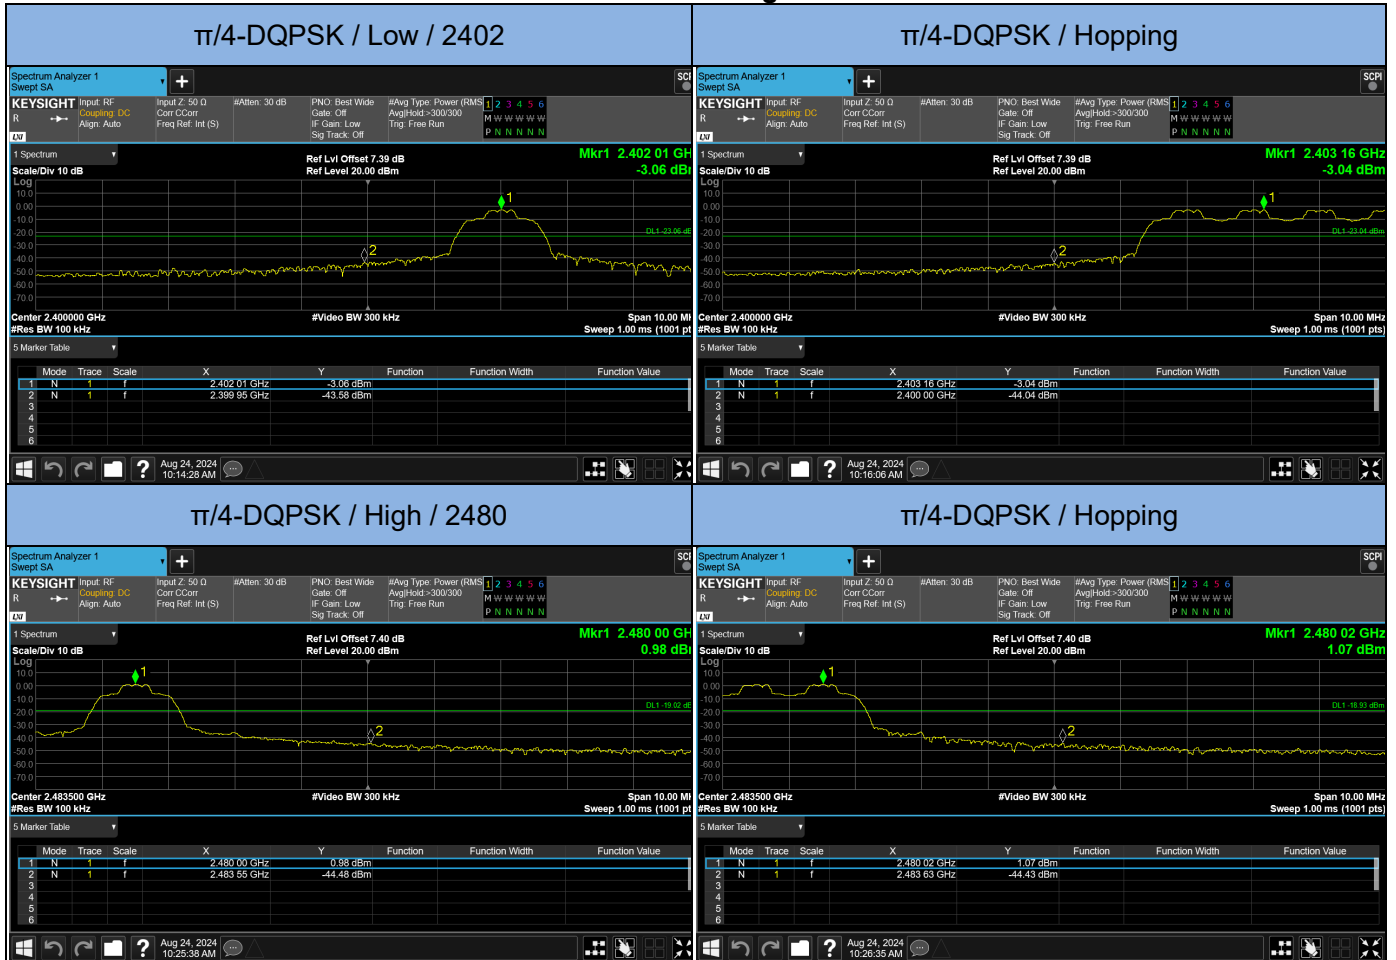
π/4-DQPSK / Low / 2402

Spectrum Analyzer 1
Swept SA

KEYSIGHT Input: RF
Coupling: DC
Align: Auto
Input Z: 50 Ω
Corr CCorr
Freq Ref: Int (S)
#Atten: 30 dB
PNO: Best Wide
Gate: Off
IF Gain: Low
Sig Track: Off
#Avg Type: Power (RMS)
Avg|Hold:>300/300
Trig: Free Run
1 2 3 4 5 6
M W W W W W
P N N N N N

1 Spectrum
Scale/Div 10 dB
Log
Ref Lvl Offset 7.39 dB
Ref Level 20.00 dBm
Mkr1 2.402 01 GH
-3.06 dBi

10.0
0.00
-10.0
-20.0
-30.0
-40.0
-50.0
-60.0
-70.0
DL1 -23.06 dB

Center 2.400000 GHz
#Res BW 100 kHz
#Video BW 300 kHz
Span 10.00 MH
Sweep 1.00 ms (1001 pt

5 Marker Table

| | Mode | Trace | Scale | X | Y | Function | Function Width | Function Value |
|---|---|---|---|---|---|---|---|---|
| 1 | N | 1 | f | 2.402 01 GHz | -3.06 dBm | | | |
| 2 | N | 1 | f | 2.399 95 GHz | -43.58 dBm | | | |
| 3 | | | | | | | | |
| 4 | | | | | | | | |
| 5 | | | | | | | | |
| 6 | | | | | | | | |

Aug 24, 2024
10:14:28 AM

π/4-DQPSK / Hopping

Spectrum Analyzer 1
Swept SA

KEYSIGHT Input: RF
Coupling: DC
Align: Auto
Input Z: 50 Ω
Corr CCorr
Freq Ref: Int (S)
#Atten: 30 dB
PNO: Best Wide
Gate: Off
IF Gain: Low
Sig Track: Off
#Avg Type: Power (RMS)
Avg|Hold:>300/300
Trig: Free Run
1 2 3 4 5 6
M W W W W W
P N N N N N

1 Spectrum
Scale/Div 10 dB
Log
Ref Lvl Offset 7.39 dB
Ref Level 20.00 dBm
Mkr1 2.403 16 GHz
-3.04 dBm

10.0
0.00
-10.0
-20.0
-30.0
-40.0
-50.0
-60.0
-70.0
DL1 -23.04 dBm

Center 2.400000 GHz
#Res BW 100 kHz
#Video BW 300 kHz
Span 10.00 MHz
Sweep 1.00 ms (1001 pts)

5 Marker Table

| | Mode | Trace | Scale | X | Y | Function | Function Width | Function Value |
|---|---|---|---|---|---|---|---|---|
| 1 | N | 1 | f | 2.403 16 GHz | -3.04 dBm | | | |
| 2 | N | 1 | f | 2.400 00 GHz | -44.04 dBm | | | |
| 3 | | | | | | | | |
| 4 | | | | | | | | |
| 5 | | | | | | | | |
| 6 | | | | | | | | |

Aug 24, 2024
10:16:06 AM

π/4-DQPSK / High / 2480

Spectrum Analyzer 1
Swept SA

KEYSIGHT Input: RF
Coupling: DC
Align: Auto
Input Z: 50 Ω
Corr CCorr
Freq Ref: Int (S)
#Atten: 30 dB
PNO: Best Wide
Gate: Off
IF Gain: Low
Sig Track: Off
#Avg Type: Power (RMS)
Avg|Hold:>300/300
Trig: Free Run
1 2 3 4 5 6
M W W W W W
P N N N N N

1 Spectrum
Scale/Div 10 dB
Log
Ref Lvl Offset 7.40 dB
Ref Level 20.00 dBm
Mkr1 2.480 00 GH
0.98 dBi

10.0
0.00
-10.0
-20.0
-30.0
-40.0
-50.0
-60.0
-70.0
DL1 -19.02 dE

Center 2.483500 GHz
#Res BW 100 kHz
#Video BW 300 kHz
Span 10.00 MH
Sweep 1.00 ms (1001 pt

5 Marker Table

| | Mode | Trace | Scale | X | Y | Function | Function Width | Function Value |
|---|---|---|---|---|---|---|---|---|
| 1 | N | 1 | f | 2.480 00 GHz | 0.98 dBm | | | |
| 2 | N | 1 | f | 2.483 55 GHz | -44.48 dBm | | | |
| 3 | | | | | | | | |
| 4 | | | | | | | | |
| 5 | | | | | | | | |
| 6 | | | | | | | | |

Aug 24, 2024
10:25:38 AM

π/4-DQPSK / Hopping

Spectrum Analyzer 1
Swept SA

KEYSIGHT Input: RF
Coupling: DC
Align: Auto
Input Z: 50 Ω
Corr CCorr
Freq Ref: Int (S)
#Atten: 30 dB
PNO: Best Wide
Gate: Off
IF Gain: Low
Sig Track: Off
#Avg Type: Power (RMS)
Avg|Hold:>300/300
Trig: Free Run
1 2 3 4 5 6
M W W W W W
P N N N N N

1 Spectrum
Scale/Div 10 dB
Log
Ref Lvl Offset 7.40 dB
Ref Level 20.00 dBm
Mkr1 2.480 02 GHz
1.07 dBm

10.0
0.00
-10.0
-20.0
-30.0
-40.0
-50.0
-60.0
-70.0
DL1 -18.93 dBm

Center 2.483500 GHz
#Res BW 100 kHz
#Video BW 300 kHz
Span 10.00 MHz
Sweep 1.00 ms (1001 pts)

5 Marker Table

| | Mode | Trace | Scale | X | Y | Function | Function Width | Function Value |
|---|---|---|---|---|---|---|---|---|
| 1 | N | 1 | f | 2.480 02 GHz | 1.07 dBm | | | |
| 2 | N | 1 | f | 2.483 63 GHz | -44.43 dBm | | | |
| 3 | | | | | | | | |
| 4 | | | | | | | | |
| 5 | | | | | | | | |
| 6 | | | | | | | | |

Aug 24, 2024
10:26:35 AM